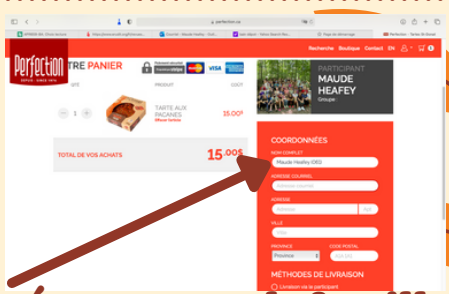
perfection.ca

Perfection
DEPUIS · SINCE 1974

TRE PANIER

Recherche Boutique Contact EN

Paiement sécurisé
MasterCard VISA

QTÉ PRODUIT COÛT

1

TARTE AUX PACANES
Offerte Surtout
15.00$

TOTAL DE VOS ACHATS 15.00$

PARTICIPANT
MAUDE HEAFEY
Groupe :

COORDONNÉES

NOM COMPLET
Maude Heafey (OO)

ADRESSE COURRIEL
Adresse courriel

ADRESSE
Adresse App.

VILLE
Ville

PROVINCE CODE POSTAL
Province Code postal

MÉTHODES DE LIVRAISON

Livraison via le participant